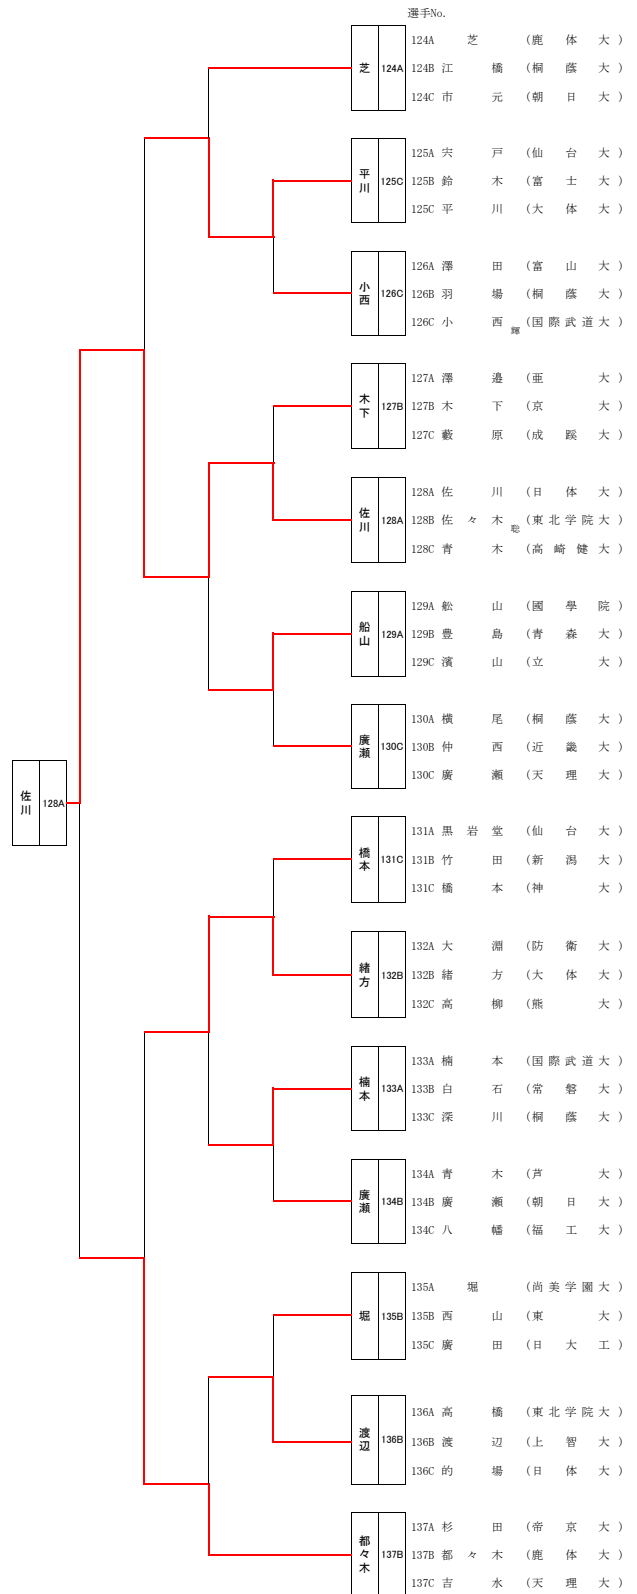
選手No.

芝 124A
124A 芝 (鹿体大)
124B 江橋 (桐蔭大)
124C 市元 (朝日大)

平川 125C
125A 宍戸 (仙台大)
125B 鈴木 (富士大)
125C 平川 (大体大)

小西 126C
126A 澤田 (富山大)
126B 羽場 (桐蔭大)
126C 小西輝 (国際武道大)

木下 127B
127A 澤邉 (亜大)
127B 木下 (京大)
127C 藪原 (成蹊大)

佐川 128A
128A 佐川 (日体大)
128B 佐々木聡 (東北学院大)
128C 青木 (高崎健大)

船山 129A
129A 舩山 (國學院)
129B 豊島 (青森大)
129C 濱山 (立大)

廣瀬 130C
130A 横尾 (桐蔭大)
130B 仲西 (近畿大)
130C 廣瀬 (天理大)

佐川 128A

橋本 131C
131A 黒岩堂 (仙台大)
131B 竹田 (新潟大)
131C 橋本 (神大)

緒方 132B
132A 大淵 (防衛大)
132B 緒方 (大体大)
132C 高柳 (熊大)

楠本 133A
133A 楠本 (国際武道大)
133B 白石 (常磐大)
133C 深川 (桐蔭大)

廣瀬 134B
134A 青木 (芦大)
134B 廣瀬 (朝日大)
134C 八幡 (福工大)

堀 135B
135A 堀 (尚美学園大)
135B 西山 (東大)
135C 廣田 (日大工)

渡辺 136B
136A 高橋 (東北学院大)
136B 渡辺 (上智大)
136C 的場 (日体大)

都々木 137B
137A 杉田 (帝京大)
137B 都々木 (鹿体大)
137C 吉水 (天理大)